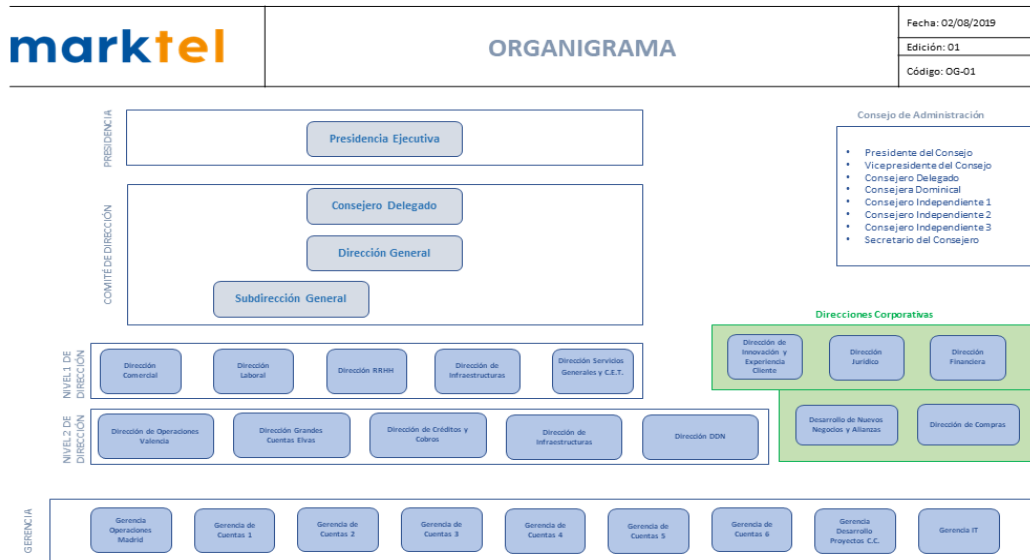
marktel

ORGANIGRAMA

Fecha: 02/08/2019
Edición: 01
Código: OG-01

PRESIDENCIA

Presidencia Ejecutiva

COMITÉ DE DIRECCIÓN

Consejero Delegado

Dirección General

Subdirección General

Consejo de Administración

- Presidente del Consejo
- Vicepresidente del Consejo
- Consejero Delegado
- Consejera Dominical
- Consejero Independiente 1
- Consejero Independiente 2
- Consejero Independiente 3
- Secretario del Consejo

Direcciones Corporativas

NIVEL 1 DE DIRECCIÓN

Dirección Comercial

Dirección Laboral

Dirección RRHH

Dirección de Infraestructuras

Dirección Servicios Generales y C.E.T.

Dirección de Innovación y Experiencia Cliente

Dirección Jurídico

Dirección Financiera

NIVEL 2 DE DIRECCIÓN

Dirección de Operaciones Valencia

Dirección Grandes Cuentas Elvas

Dirección de Créditos y Cobros

Dirección de Infraestructuras

Dirección DDN

Desarrollo de Nuevos Negocios y Alianzas

Dirección de Compras

GERENCIA

Gerencia Operaciones Madrid

Gerencia de Cuentas 1

Gerencia de Cuentas 2

Gerencia de Cuentas 3

Gerencia de Cuentas 4

Gerencia de Cuentas 5

Gerencia de Cuentas 6

Gerencia Desarrollo Proyectos C.C.

Gerencia IT